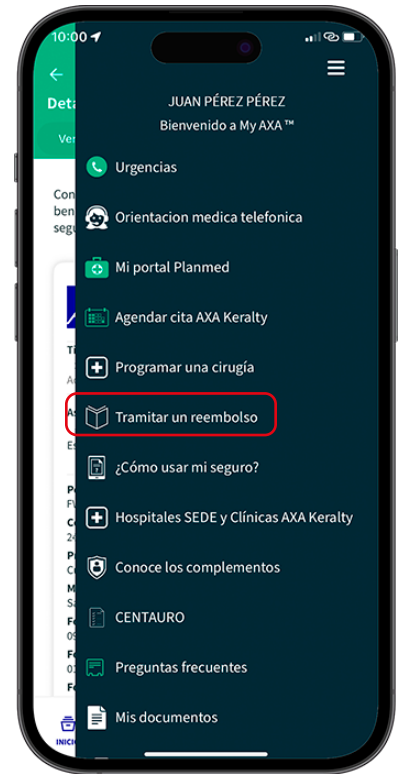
10:00

JUAN PÉREZ PÉREZ
Bienvenido a My AXA ™

Urgencias

Orientacion medica telefonica

Mi portal Planmed

Agendar cita AXA Keralty

Programar una cirugía

Tramitar un reembolso

¿Cómo usar mi seguro?

Hospitales SEDE y Clínicas AXA Keralty

Conoce los complementos

CENTAURO

Preguntas frecuentes

Mis documentos

Deta
Ver
Con
ben
segu
INICI